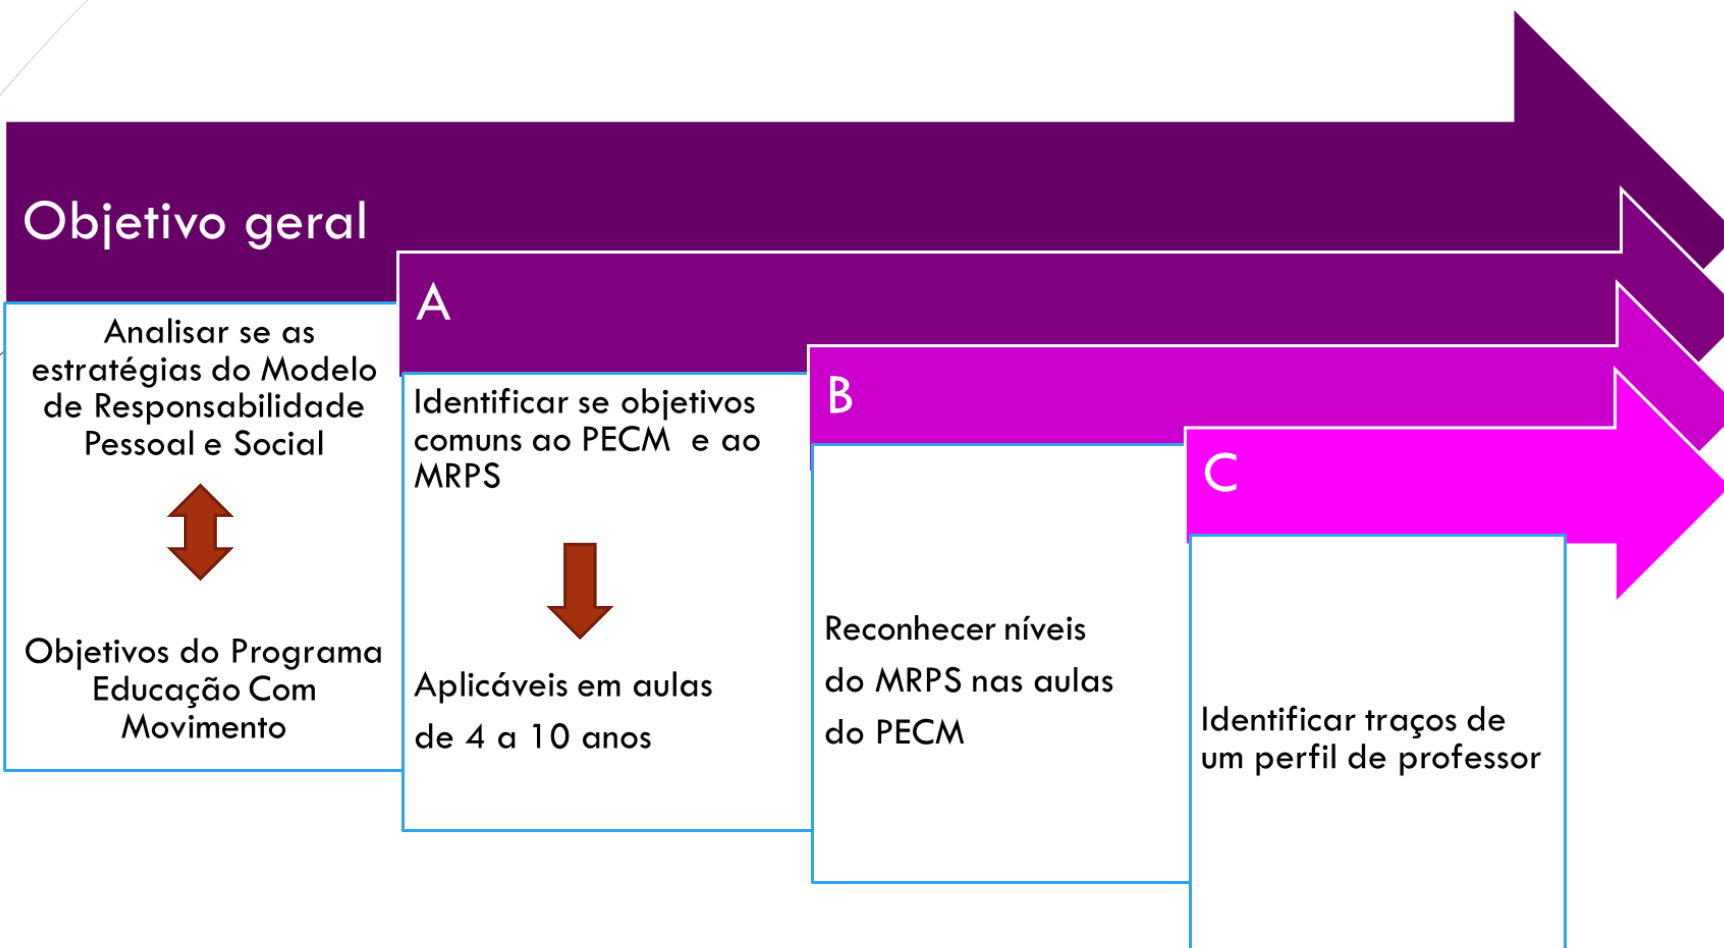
Objetivo geral

Analisar se as estratégias do Modelo de Responsabilidade Pessoal e Social

Objetivos do Programa Educação Com Movimento

A

Identificar se objetivos comuns ao PECM e ao MRPS

Aplicáveis em aulas de 4 a 10 anos

B

Reconhecer níveis do MRPS nas aulas do PECM

C

Identificar traços de um perfil de professor